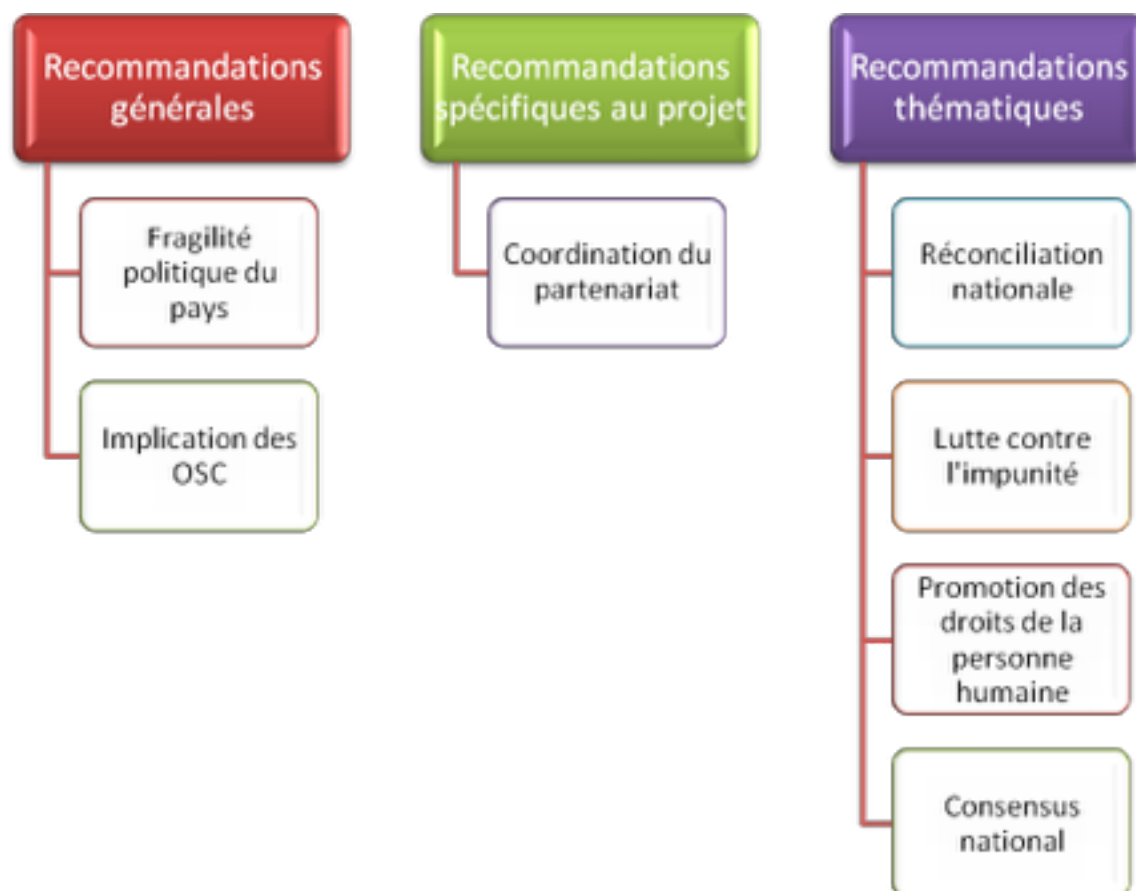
Recommandations générales

Fragilité politique du pays

Implication des OSC

Recommandations spécifiques au projet

Coordination du partenariat

Recommandations thématiques

Réconciliation nationale

Lutte contre l'impunité

Promotion des droits de la personne humaine

Consensus national